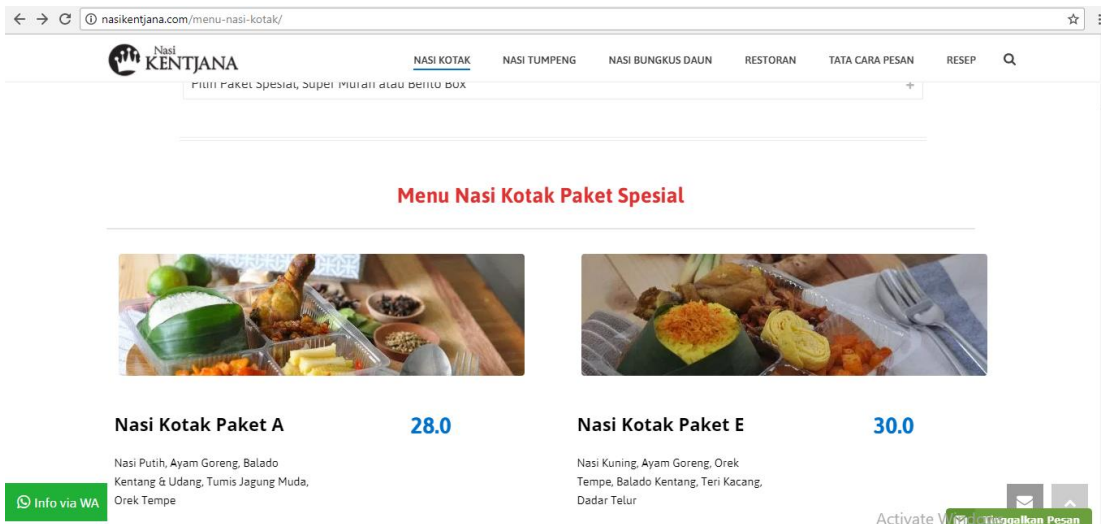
nasikentjana.com/menu-nasi-kotak/

Nasi KENTJANA

NASI KOTAK NASI TUMPENG NASI BUNGKUS DAUN RESTORAN TATA CARA PESAN RESEP

Pilih Paket Spesial, Super Murah atau Bento Box

Menu Nasi Kotak Paket Spesial

Nasi Kotak Paket A

28.0

Nasi Putih, Ayam Goreng, Balado Kentang & Udang, Tumis Jagung Muda, Orek Tempe

Nasi Kotak Paket E

30.0

Nasi Kuning, Ayam Goreng, Orek Tempe, Balado Kentang, Teri Kacang, Dadar Telur

Info via WA

Activate W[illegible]

Tinggalkan Pesan